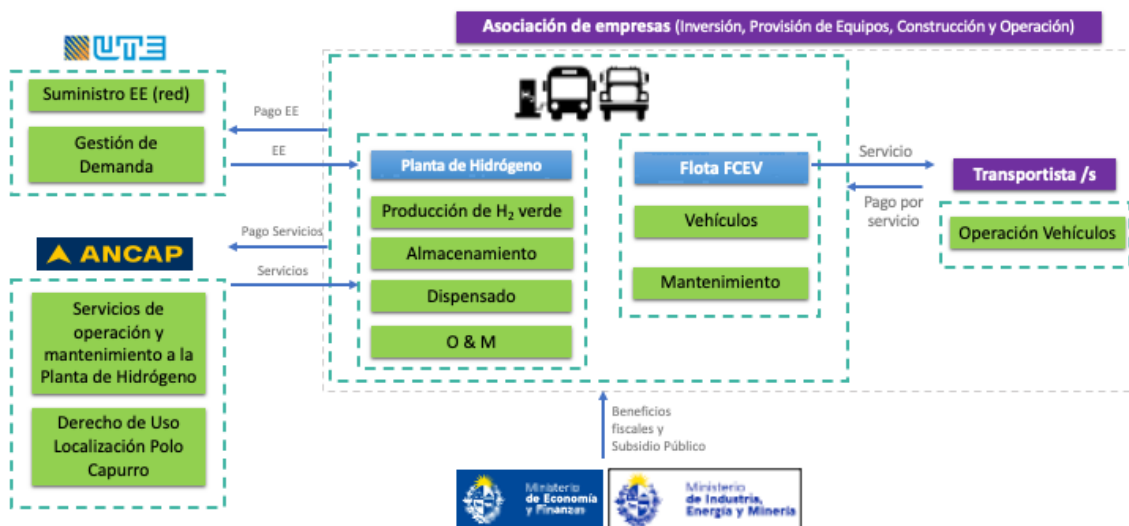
Asociación de empresas (Inversión, Provisión de Equipos, Construcción y Operación)

UTE

Suministro EE (red)

Gestión de Demanda

Pago EE

EE

Planta de Hidrógeno

Producción de $H_2$ verde

Almacenamiento

Dispensado

O & M

Flota FCEV

Vehículos

Mantenimiento

Servicio

Pago por servicio

Transportista /s

Operación Vehículos

Pago Servicios

Servicios

ANCAP

Servicios de operación y mantenimiento a la Planta de Hidrógeno

Derecho de Uso Localización Polo Capurro

Beneficios fiscales y Subsidio Público

Ministerio de Economía y Finanzas

Ministerio de Industria, Energía y Minería